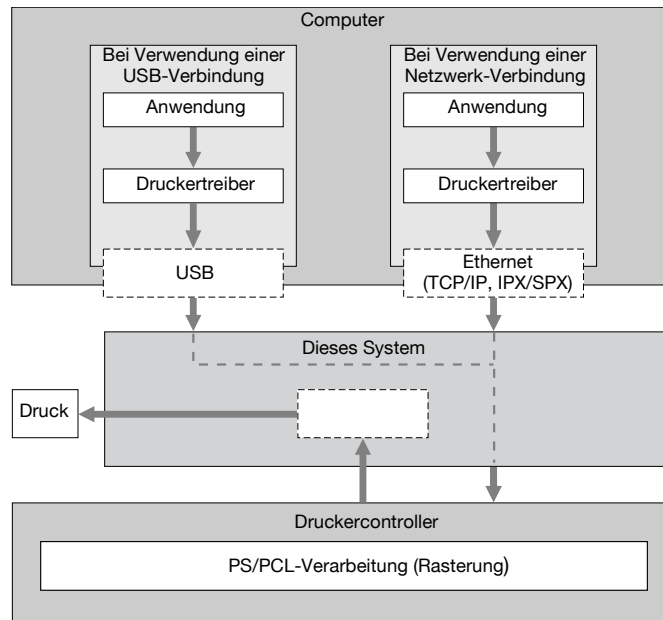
Computer

Bei Verwendung einer USB-Verbindung

Anwendung

Druckertreiber

USB

Bei Verwendung einer Netzwerk-Verbindung

Anwendung

Druckertreiber

Ethernet (TCP/IP, IPX/SPX)

Dieses System

Druck

Druckercontroller

PS/PCL-Verarbeitung (Rasterung)